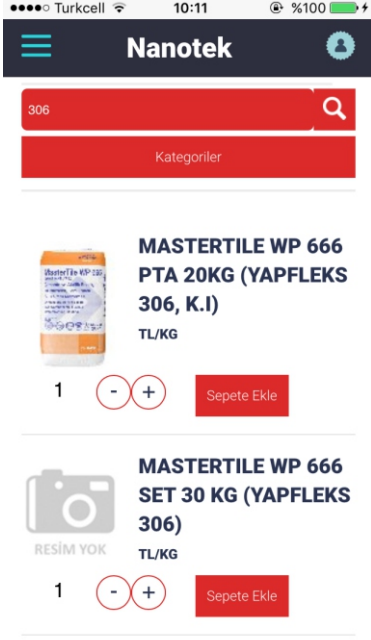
●●●●○ Turkcell 10:11 %100

Nanotek

306

Kategoriler

MasterTile WP 666

MASTERTILE WP 666 PTA 20KG (YAPFLEKS 306, K.I)

TL/KG

1 - +

Sepete Ekle

RESİM YOK

MASTERTILE WP 666 SET 30 KG (YAPFLEKS 306)

TL/KG

1 - +

Sepete Ekle